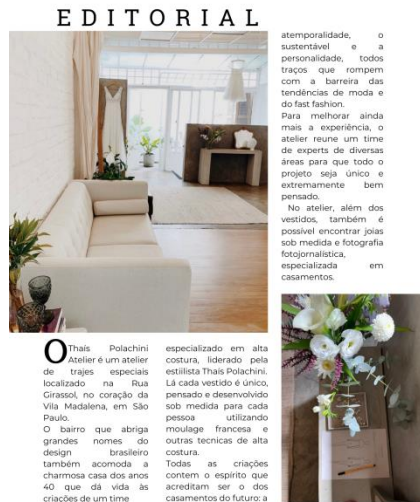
EDITORIAL

Thais Polachini Atelier é um atelier de trajes especiais localizado na Rua Girassol, no coração da Vila Madalena, em São Paulo.
O bairro que abriga grandes nomes do design brasileiro também acomoda a charmosa casa dos anos 40 que dá vida às criações de um time

especializado em alta costura, liderado pela estilista Thais Polachini. Lá cada vestido é único, pensado e desenvolvido sob medida para cada pessoa utilizando moulage francesa e outras tecnicas de alta costura.
Todas as criações contem o espírito que acreditam ser o dos casamentos do futuro: a

atemporalidade, o sustentável e a personalidade, todos traços que rompem com a barreira das tendências de moda e do fast fashion.
Para melhorar ainda mais a experiência, o atelier reune um time de experts de diversas áreas para que todo o projeto seja único e extremamente bem pensado.
No atelier, além dos vestidos, também é possível encontrar joias sob medida e fotografia fotojornalística, especializada em casamentos.